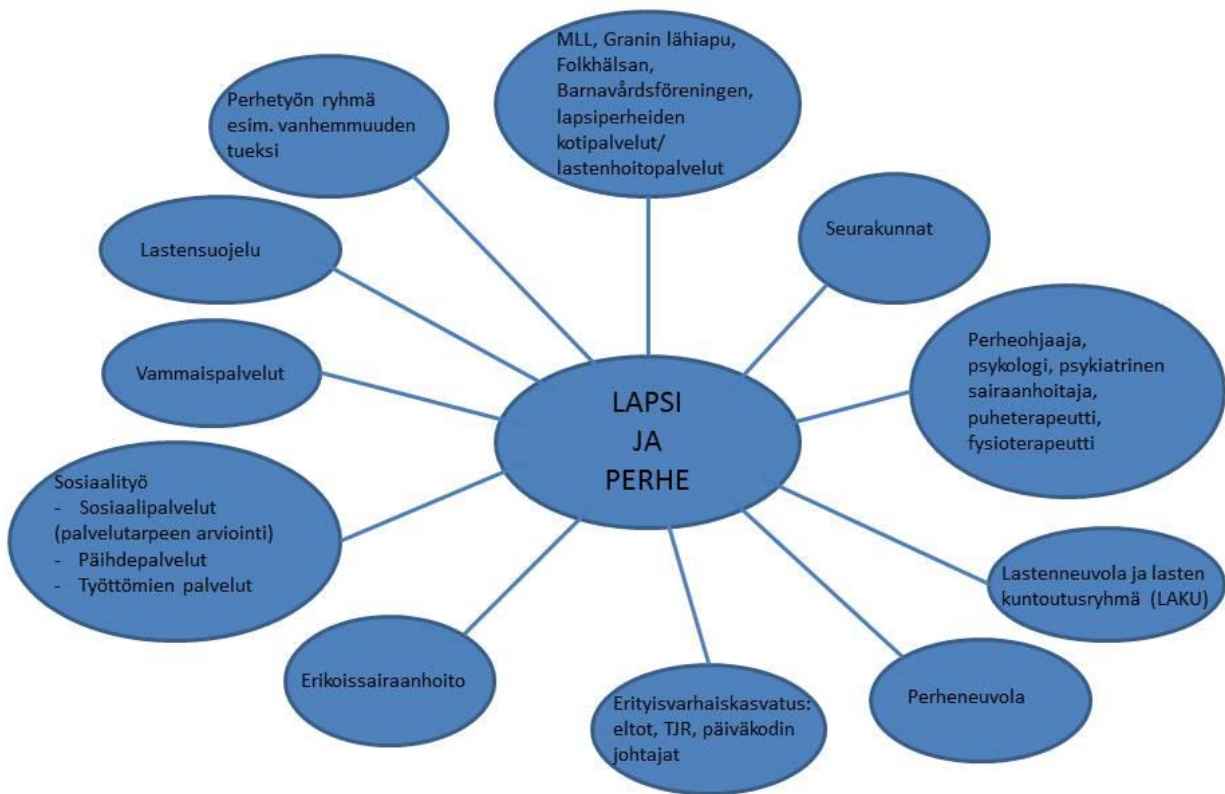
MLL, Granin lähiapu, Folkhälsan, Barnavårdsföreningen, lapsiperheiden kotipalvelut/ lastenhoitopalvelut

Perhetyön ryhmä esim. vanhemmuuden tueksi

Seurakunnat

Lastensuojelu

Perheohjaaja, psykologi, psykiatrinen sairaanhoitaja, puheterapeutti, fysioterapeutti

Vammaispalvelut

LAPSI
JA
PERHE

Sosiaalityö
- Sosiaalipalvelut (palvelutarpeen arviointi)
- Päihdepalvelut
- Työttömien palvelut

Lastenneuvola ja lasten kuntoutusryhmä (LAKU)

Erikoissairaanhoito

Perheneuvola

Erityisvarhaiskasvatus: eltot, TJR, päiväkodin johtajat